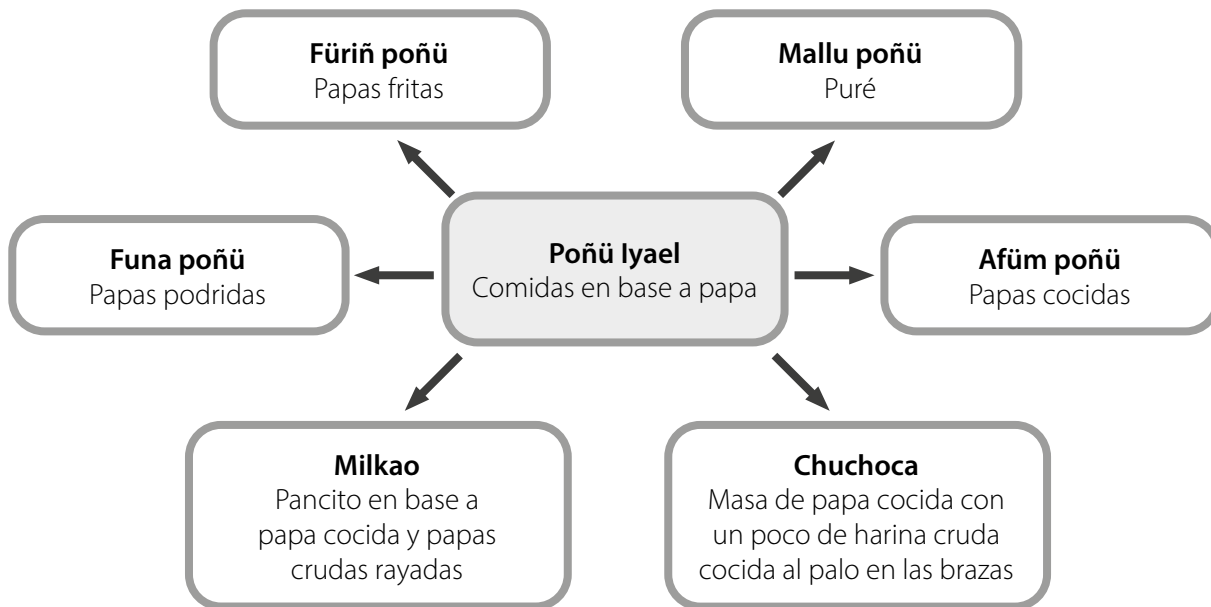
**Füriñ poñü**
Papas fritas

**Mallu poñü**
Puré

**Funa poñü**
Papas podridas

**Poñü Iyael**
Comidas en base a papa

**Afüm poñü**
Papas cocidas

**Milkao**
Pancito en base a papa cocida y papas crudas rayadas

**Chuchoca**
Masa de papa cocida con un poco de harina cruda cocida al palo en las brazas